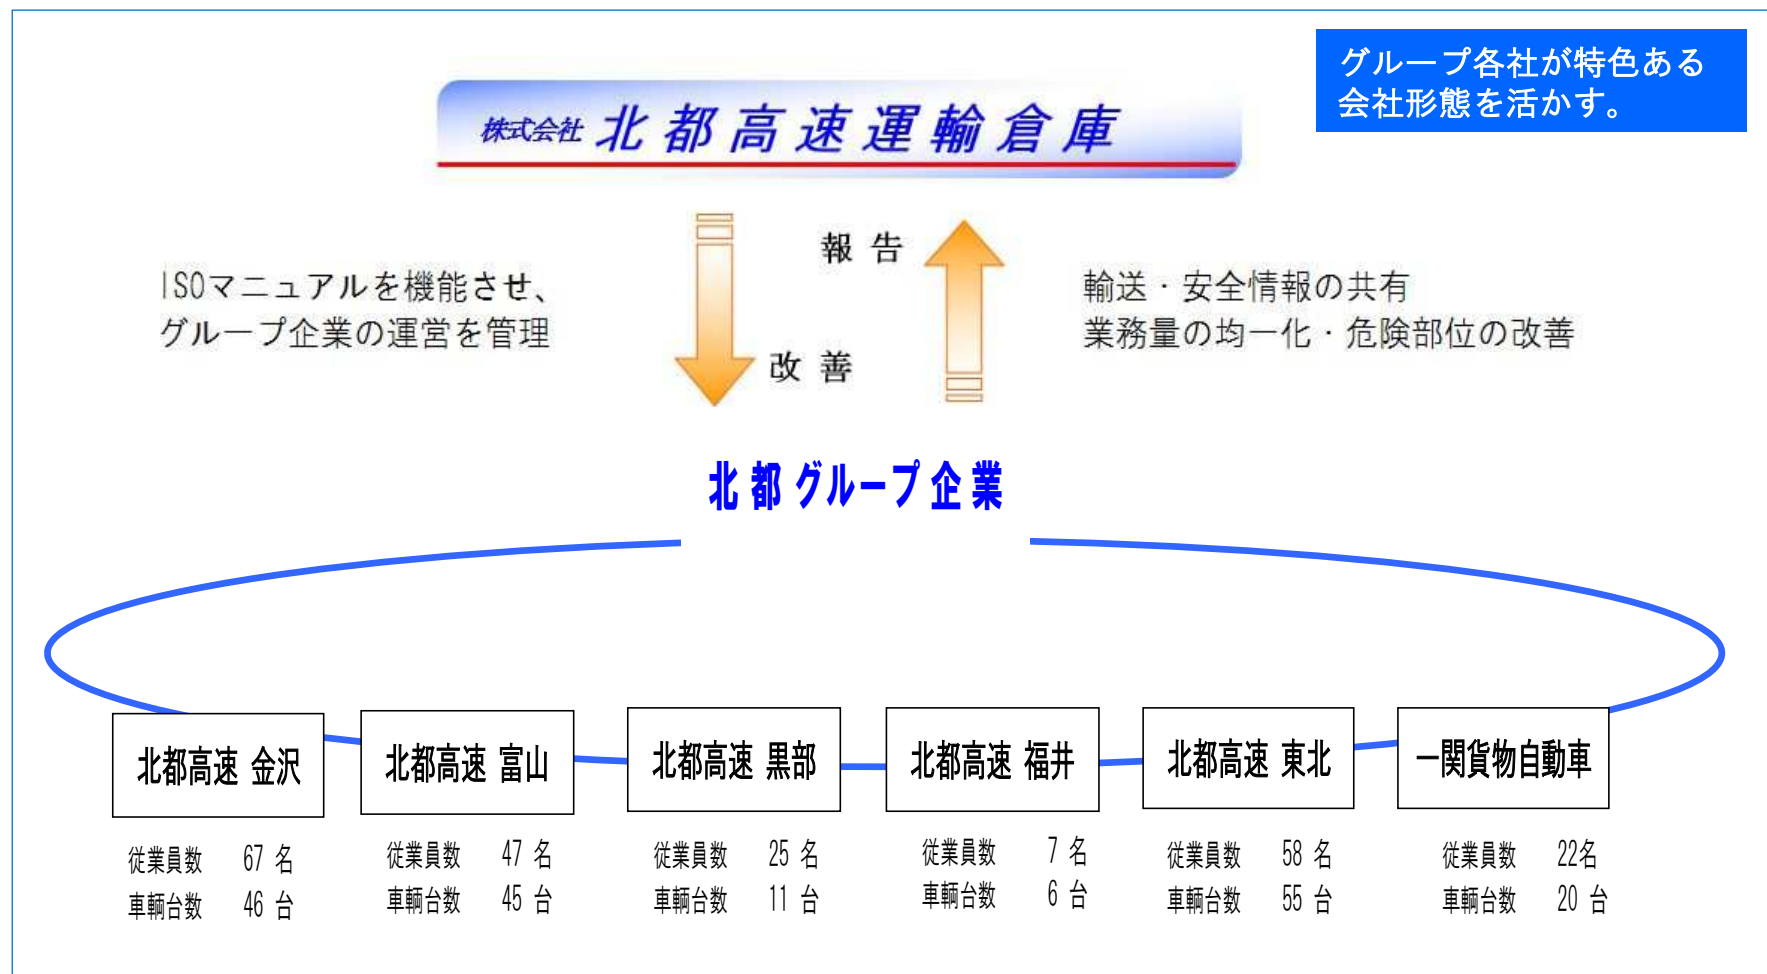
グループ各社が特色ある会社形態を活かす。

株式会社 北都高速運輸倉庫

ISOマニュアルを機能させ、グループ企業の運営を管理

報告

改善

輸送・安全情報の共有
業務量の均一化・危険部位の改善

北都グループ企業

北都高速 金沢

従業員数 67 名
車輌台数 46 台

北都高速 富山

従業員数 47 名
車輌台数 45 台

北都高速 黒部

従業員数 25 名
車輌台数 11 台

北都高速 福井

従業員数 7 名
車輌台数 6 台

北都高速 東北

従業員数 58 名
車輌台数 55 台

一関貨物自動車

従業員数 22名
車輌台数 20 台